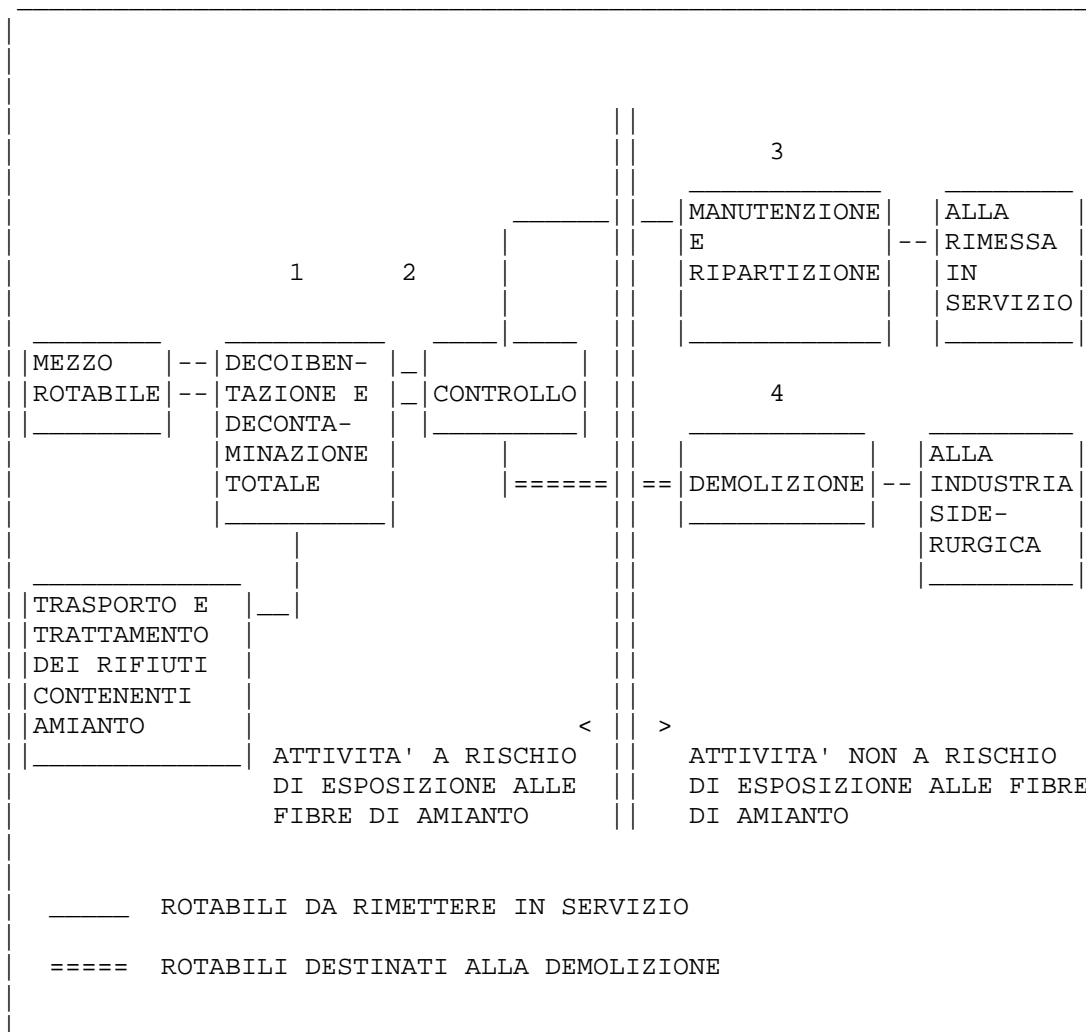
3

MANUTENZIONE E RIPARTIZIONE

ALLA RIMESSA IN SERVIZIO

1 2

MEZZO ROTABILE

DECOIBENTAZIONE E DECONTAMINAZIONE TOTALE

CONTROLLO

4

DEMOLIZIONE

ALLA INDUSTRIA SIDERURGICA

TRASPORTO E TRATTAMENTO DEI RIFIUTI CONTENENTI AMIANTO

< >

ATTIVITA' A RISCHIO DI ESPOSIZIONE ALLE FIBRE DI AMIANTO

ATTIVITA' NON A RISCHIO DI ESPOSIZIONE ALLE FIBRE DI AMIANTO

_____ ROTABILI DA RIMETTERE IN SERVIZIO

===== ROTABILI DESTINATI ALLA DEMOLIZIONE